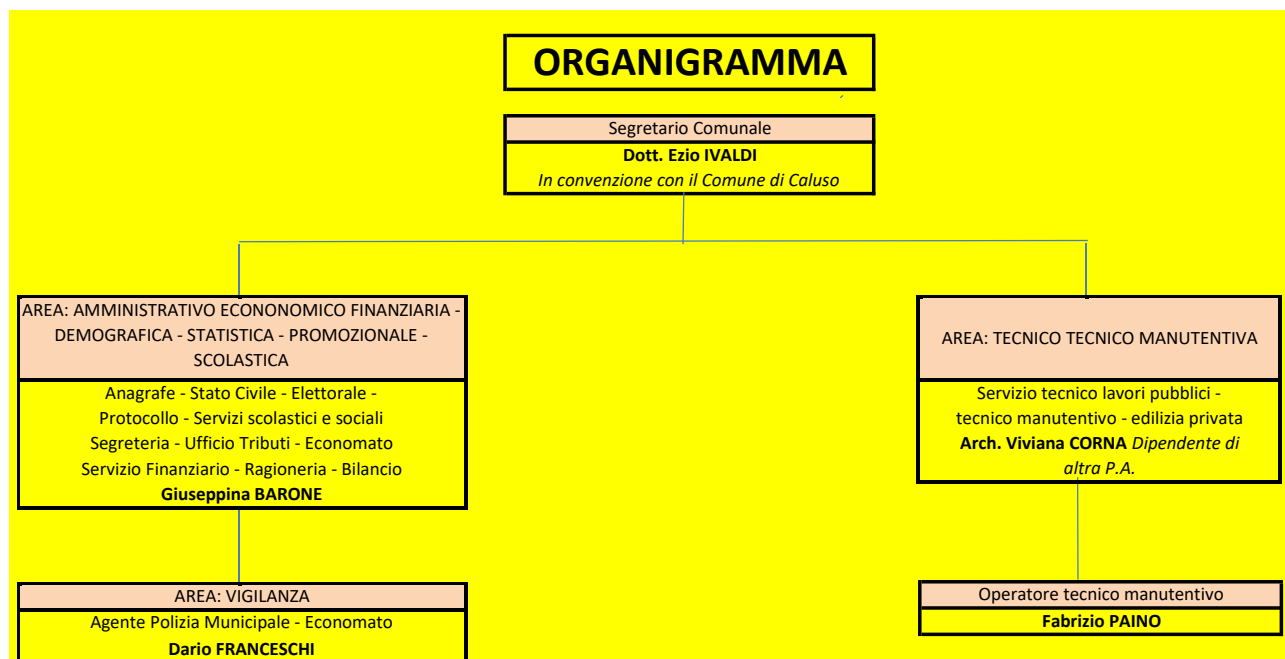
ORGANIGRAMMA

Segretario Comunale
Dott. Ezio IVALDI
In convenzione con il Comune di Caluso

AREA: AMMINISTRATIVO ECONONOMICO FINANZIARIA - DEMOGRAFICA - STATISTICA - PROMOZIONALE - SCOLASTICA

Anagrafe - Stato Civile - Elettorale - Protocollo - Servizi scolastici e sociali Segreteria - Ufficio Tributi - Economato Servizio Finanziario - Ragioneria - Bilancio
Giuseppina BARONE

AREA: TECNICO TECNICO MANUTENTIVA

Servizio tecnico lavori pubblici - tecnico manutentivo - edilizia privata
Arch. Viviana CORNA Dipendente di altra P.A.

AREA: VIGILANZA
Agente Polizia Municipale - Economato
Dario FRANCESCHI

Operatore tecnico manutentivo
Fabrizio PAINO